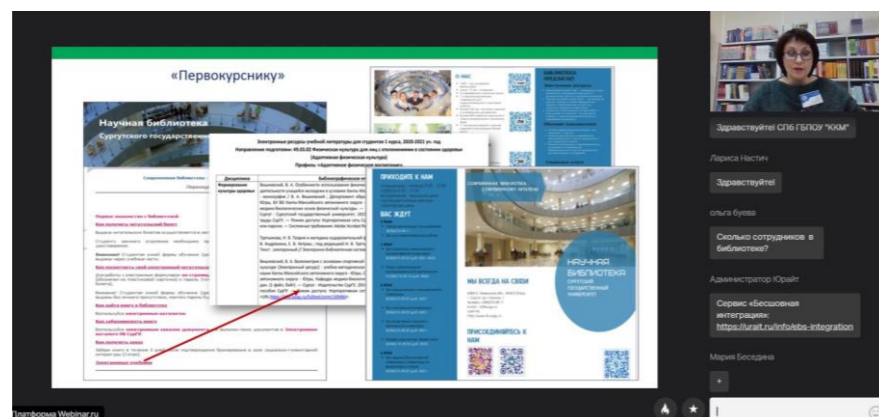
«Первокурснику»

Научная библиотека
Сургутского государственного

Электронные ресурсы учебной литературы для студентов 1 курса, 2020-2021 уч. год
Направление подготовки: 49.03.02 Физическая культура для лиц с отклонениями в состоянии здоровья (Адаптивная физическая культура)
Профиль «Адаптивное физическое воспитание»

| Дисциплина | Библиографическое оп |
|---|---|
| Формирование культуры здоровья | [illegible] |

Электронные учебники

О НАС

БИБЛИОТЕКА ПРЕДЛАГАЕТ

ПРИХОДИТЕ К НАМ

ВАС ЖДУТ

МЫ ВСЕГДА НА СВЯЗИ

ПРИСОЕДИНЯЙТЕСЬ К НАМ

НАУЧНАЯ БИБЛИОТЕКА
СУРГУТСКОГО ГОСУДАРСТВЕННОГО УНИВЕРСИТЕТА

Здравствуйте! СПб ГБПОУ "ККМ"

Лариса Настич

Здравствуйте!

ольга буева

Сколько сотрудников в библиотеке?

Администратор Юрайт

Сервис «Бесшовная интеграция»: https://urait.ru/info/ebs-integration

Мария Беседина

Платформа Webinar.ru